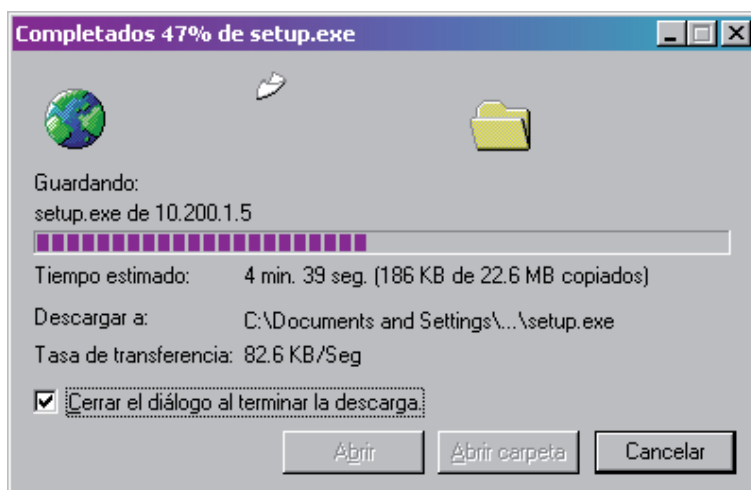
Completados 47% de setup.exe

Guardando:
setup.exe de 10.200.1.5

| Tiempo estimado: | 4 min. 39 seg. (186 KB de 22.6 MB copiados) |
|---|---|
| Descargar a: | C:\Documents and Settings\...\setup.exe |
| Tasa de transferencia: | 82.6 KB/Seg |

Cerrar el diálogo al terminar la descarga.

Abrir | Abrir carpeta | Cancelar